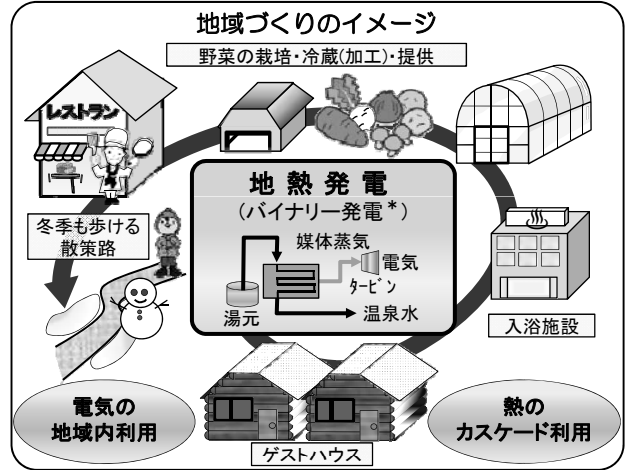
地域づくりのイメージ

野菜の栽培・冷蔵(加工)・提供

レストラン

地熱発電
(バイナリー発電*)

媒体蒸気

電気

タービン

湯元

温泉水

冬季も歩ける散策路

入浴施設

電気の
地域内利用

熱の
カスケード利用

ゲストハウス